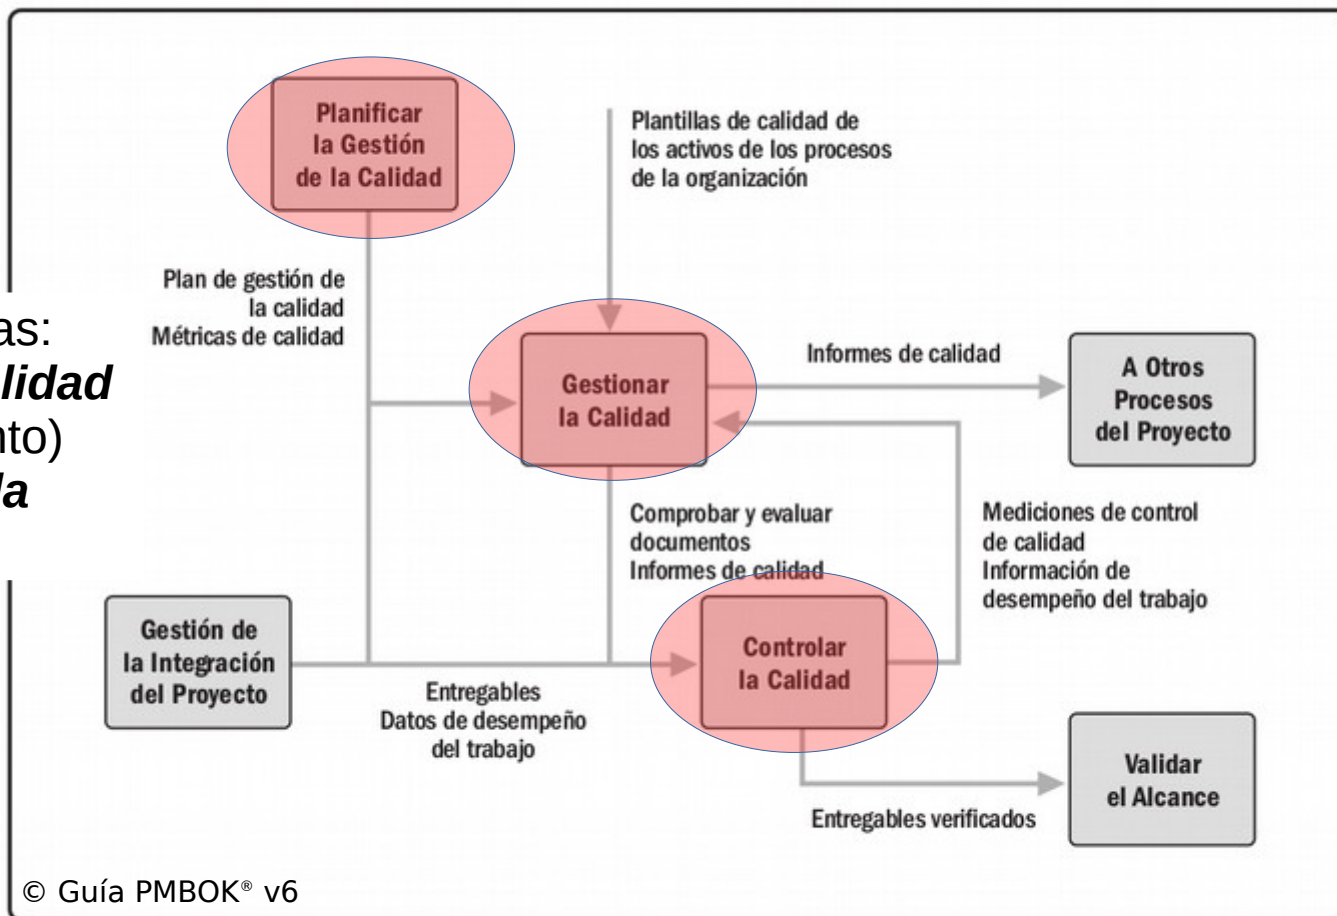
as:
lidad
nto)
la

Planificar la Gestión de la Calidad

Plantillas de calidad de los activos de los procesos de la organización

Plan de gestión de la calidad
Métricas de calidad

Gestionar la Calidad

Informes de calidad

A Otros Procesos del Proyecto

Comprobar y evaluar documentos
Informes de calidad

Mediciones de control de calidad
Información de desempeño del trabajo

Gestión de la Integración del Proyecto

Controlar la Calidad

Entregables
Datos de desempeño del trabajo

Validar el Alcance

Entregables verificados

© Guía PMBOK® v6